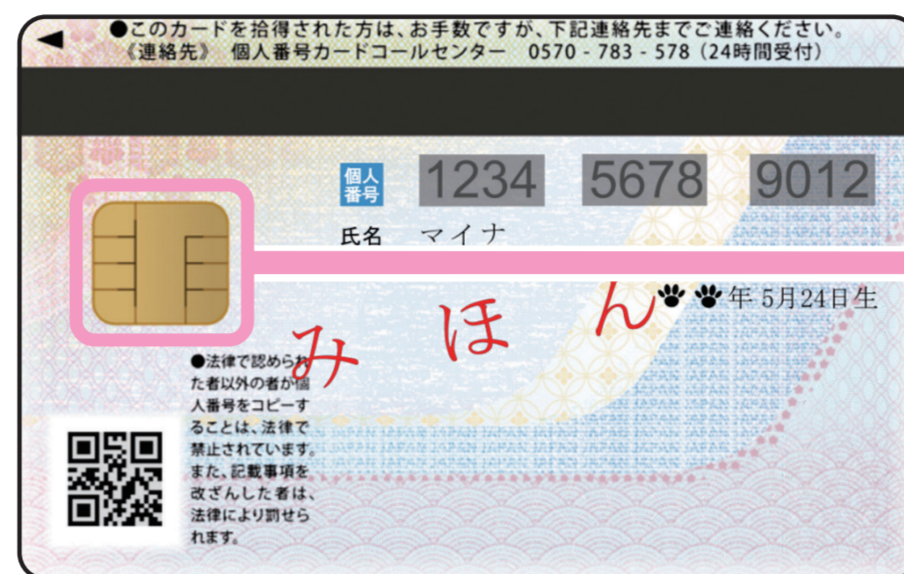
●このカードを拾得された方は、お手数ですが、下記連絡先までご連絡ください。
《連絡先》 個人番号カードコールセンター 0570 - 783 - 578（24時間受付）

個人番号 1234 5678 9012

氏名 マイナ

🐾🐾年 5月24日生

み ほ ん

●法律で認められた者以外の者が個人番号をコピーすることは、法律で禁止されています。また、記載事項を改ざんした者は、法律により罰せられます。